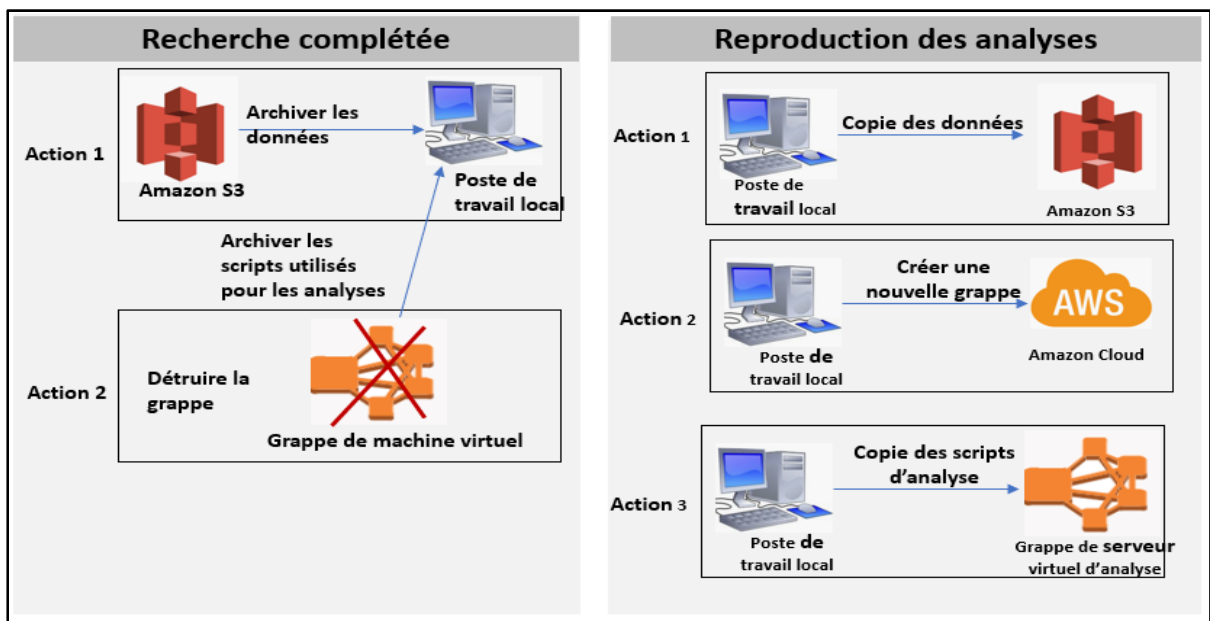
Recherche complétée

Action 1

Amazon S3

Archiver les données

Poste de travail local

Archiver les scripts utilisés pour les analyses

Action 2

Détruire la grappe

Grappe de machine virtuel

Reproduction des analyses

Action 1

Poste de travail local

Copie des données

Amazon S3

Action 2

Poste de travail local

Créer une nouvelle grappe

AWS

Amazon Cloud

Action 3

Poste de travail local

Copie des scripts d'analyse

Grappe de serveur virtuel d'analyse